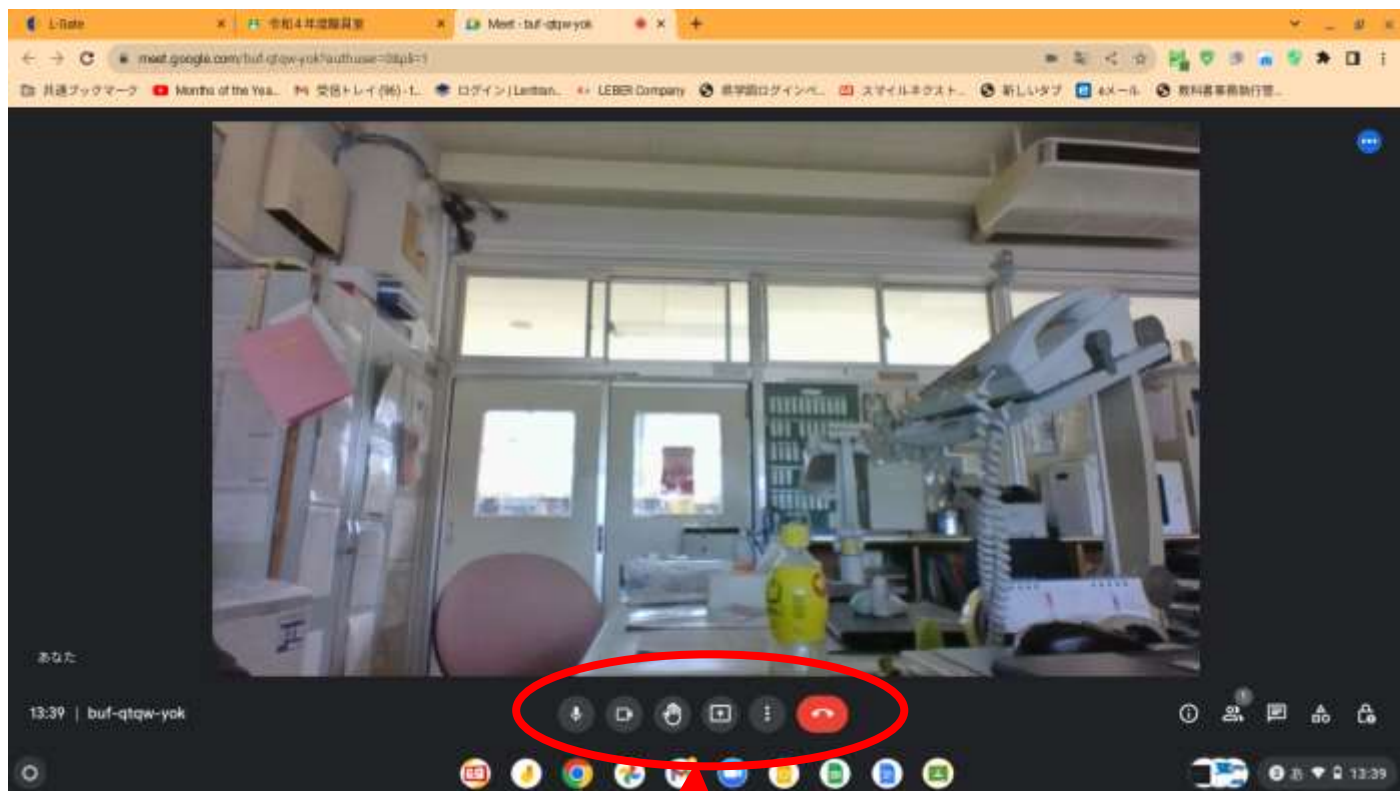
L-Gate
令和4年度職員室
Meet - buf-qtqw-yok
meet.google.com/buf-qtqw-yok?authuser=0&pli=1
共通ブックマーク
Months of the Yea...
受信トレイ (96) - t...
ログイン | Lentran...
LEBER Company
県学図ログインペ...
スマイルネクスト...
新しいタブ
eメール
教科書事務執行管...
あなた
13:39 | buf-qtqw-yok
1
13:39